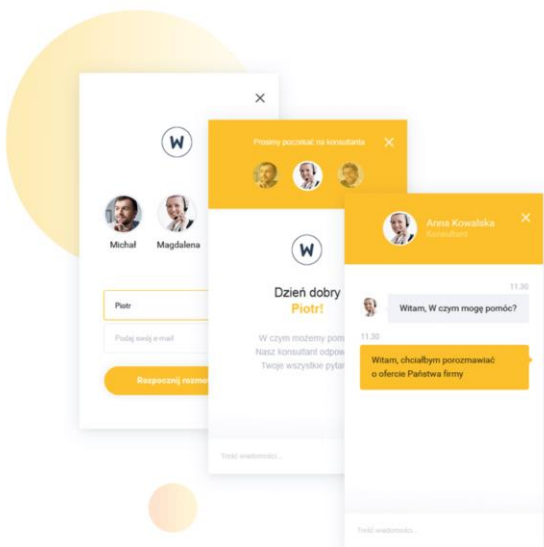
×

W

Michał

Magdalena

Piotr

Podaj swój e-mail

Rozpocznij rozmo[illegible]

Prosimy poczekać na konsultanta

×

W

Dzień dobry

Piotr!

W czym możemy pom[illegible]

Nasz konsultant odpo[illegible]

Twoje wszystkie pytan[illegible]

Treść wiadomości...

Anna Kowalska

Konsultant

×

11:30

Witam, W czym mogę pomóc?

11:30

Witam, chciałbym porozmawiać o ofercie Państwa firmy

Treść wiadomości...